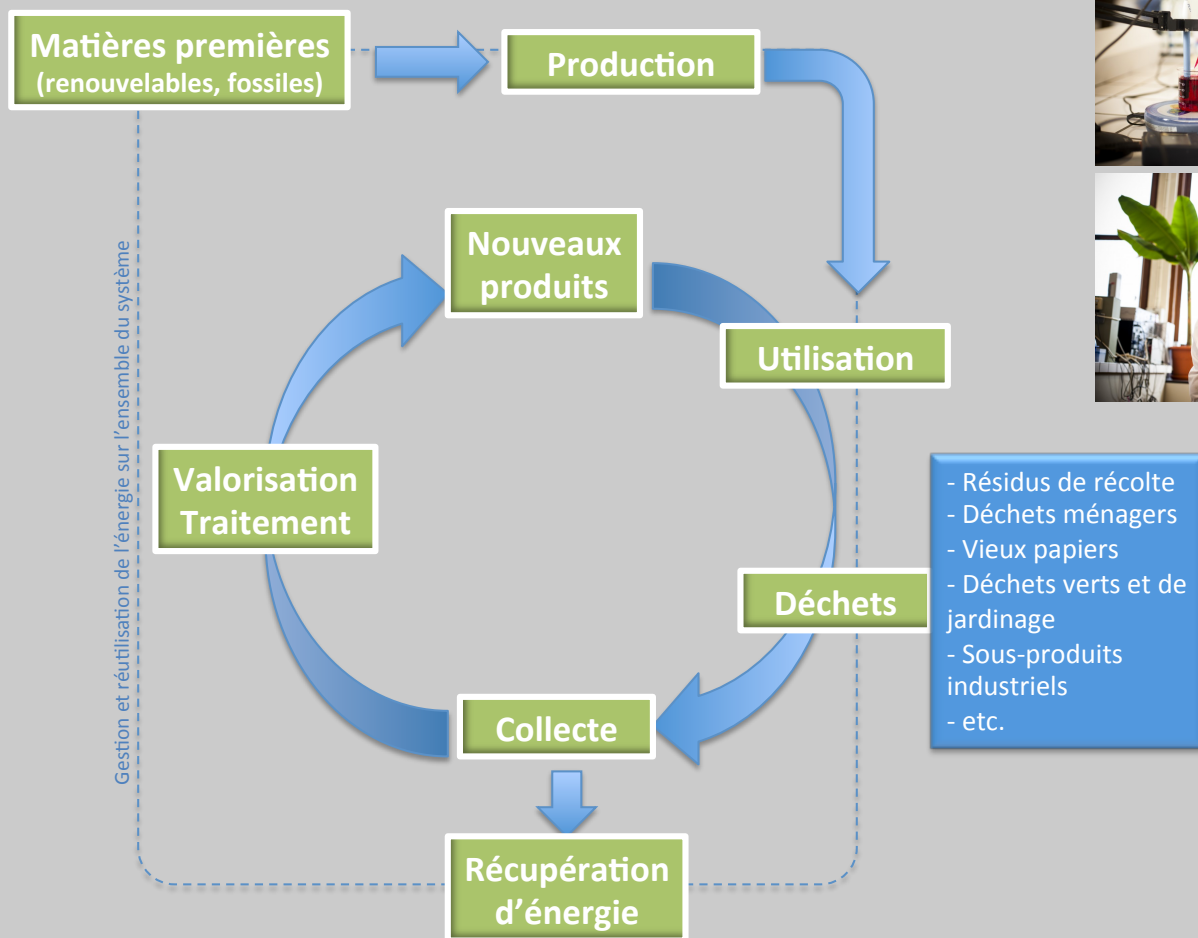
Matières premières
(renouvelables, fossiles)

Production

Nouveaux produits

Utilisation

Valorisation
Traitement

Déchets

- Résidus de récolte
- Déchets ménagers
- Vieux papiers
- Déchets verts et de jardinage
- Sous-produits industriels
- etc.

Collecte

Récupération d'énergie

Gestion et réutilisation de l'énergie sur l'ensemble du système